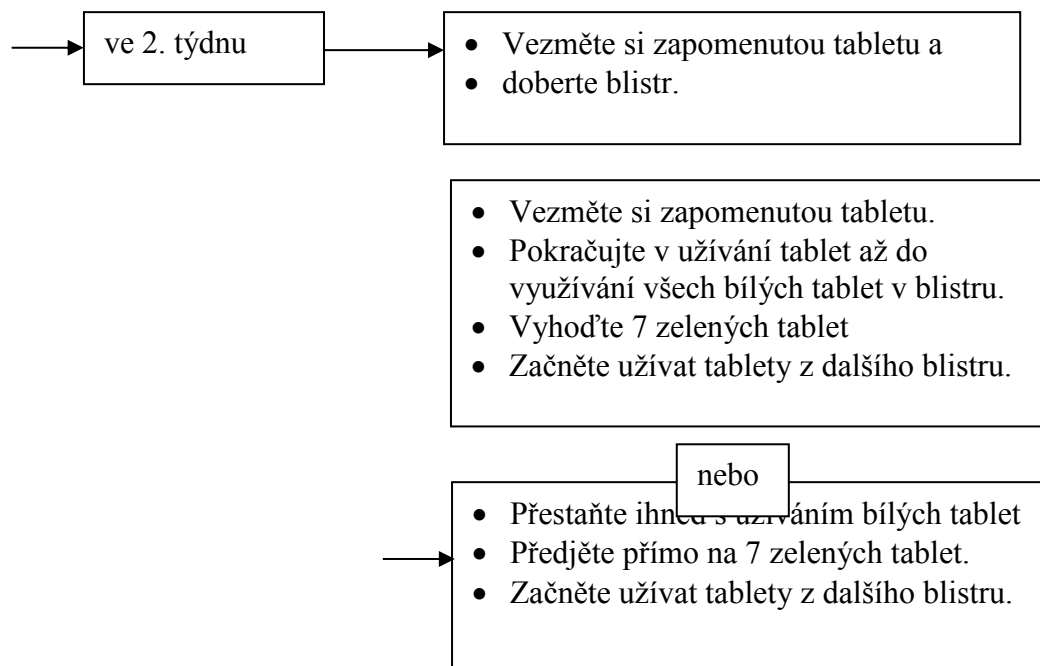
ve 2. týdnu

- Vezměte si zapomenutou tabletu a
- doberte blistr.

- Vezměte si zapomenutou tabletu.
- Pokračujte v užívání tablet až do využívání všech bílých tablet v blistru.
- Vyhoďte 7 zelených tablet
- Začněte užívat tablety z dalšího blistru.

nebo

- Přestaňte ihned s užíváním bílých tablet
- Předjěte přímo na 7 zelených tablet.
- Začněte užívat tablety z dalšího blistru.